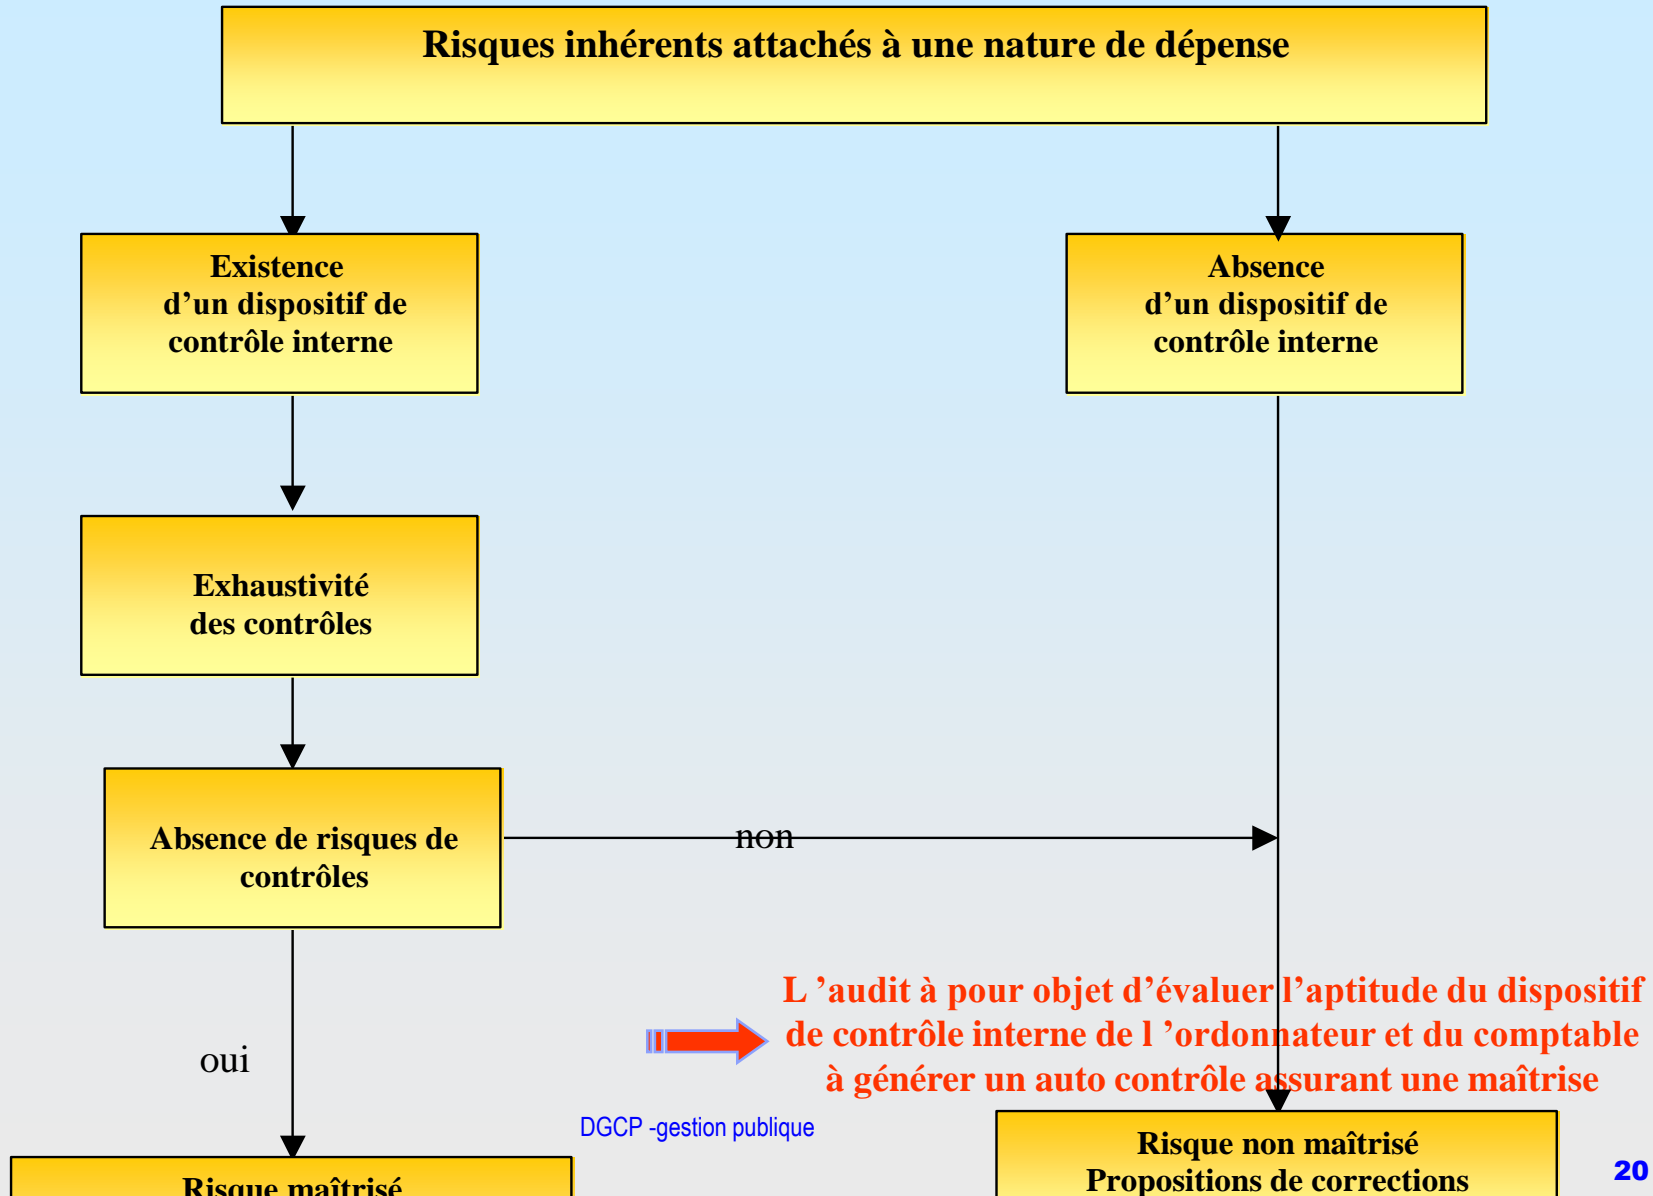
Risques inhérents attachés à une nature de dépense

Existence d'un dispositif de contrôle interne

Absence d'un dispositif de contrôle interne

Exhaustivité des contrôles

Absence de risques de contrôles

non

oui

L 'audit à pour objet d'évaluer l'aptitude du dispositif de contrôle interne de l 'ordonnateur et du comptable à générer un auto contrôle assurant une maîtrise

DGCP -gestion publique

Risque maîtrisé

Risque non maîtrisé
Propositions de corrections

20